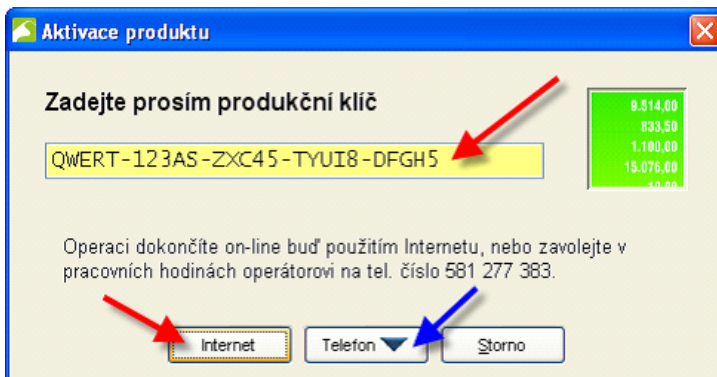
Aktivace produktu

Zadejte prosím produkční klíč

QWERT-123AS-ZXC45-TYUI8-DFGH5

9.514,00
833,50
1.100,00
15.076,00
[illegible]

Operaci dokončíte on-line buď použitím Internetu, nebo zavolejte v pracovních hodinách operátorovi na tel. číslo 581 277 383.

Internet

Telefon

Storno